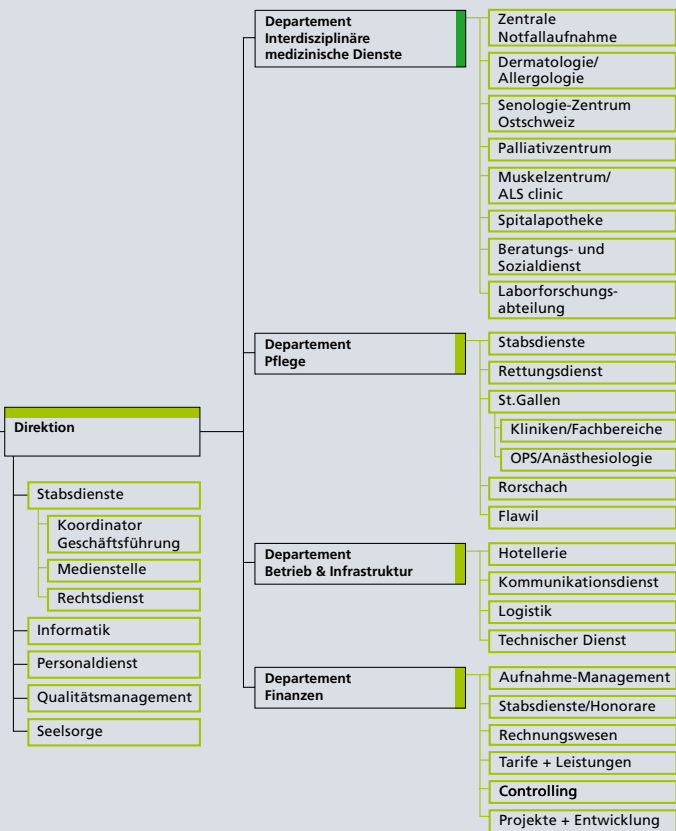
Direktion

Stabsdienste

Koordinator Geschäftsführung

Medienstelle

Rechtsdienst

Informatik

Personaldienst

Qualitätsmanagement

Seelsorge

Departement Interdisziplinäre medizinische Dienste

Zentrale Notfallaufnahme

Dermatologie/ Allergologie

Senologie-Zentrum Ostschweiz

Palliativzentrum

Muskelzentrum/ ALS clinic

Spitalapotheke

Beratungs- und Sozialdienst

Laborforschungsabteilung

Departement Pflege

Stabsdienste

Rettungsdienst

St.Gallen

Kliniken/Fachbereiche

OPS/Anästhesiologie

Rorschach

Flawil

Departement Betrieb & Infrastruktur

Hotellerie

Kommunikationsdienst

Logistik

Technischer Dienst

Departement Finanzen

Aufnahme-Management

Stabsdienste/Honorare

Rechnungswesen

Tarife + Leistungen

Controlling

Projekte + Entwicklung